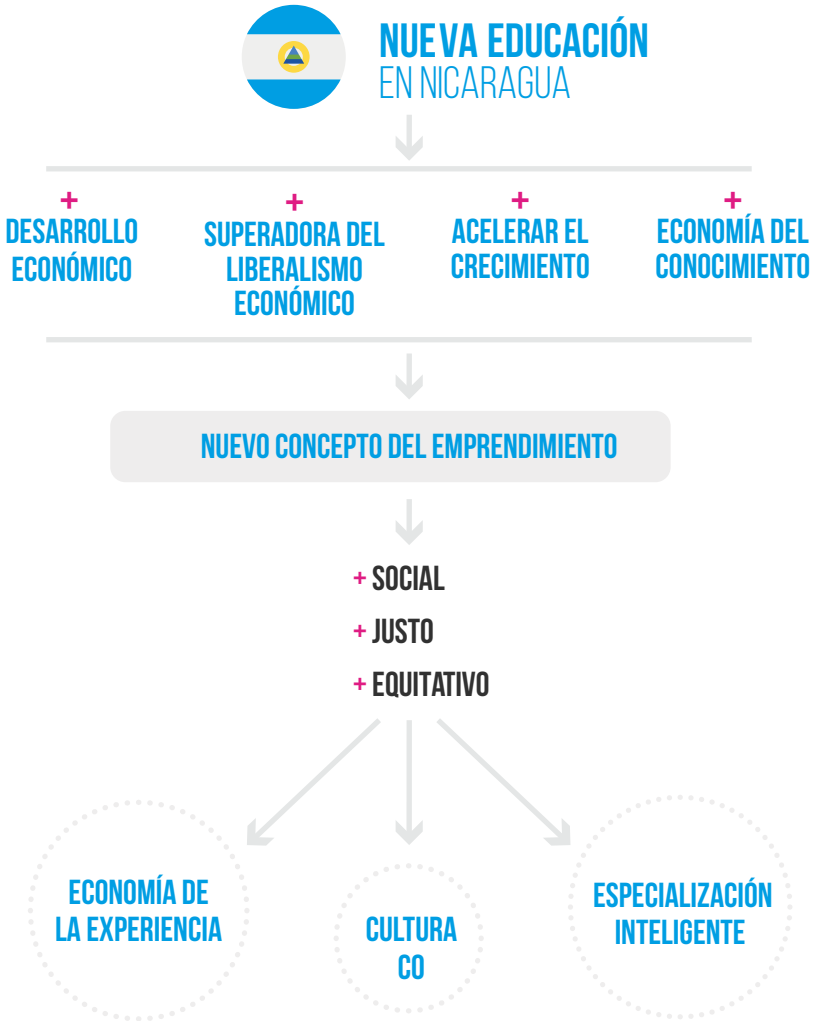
NUEVA EDUCACIÓN
EN NICARAGUA

+
DESARROLLO ECONÓMICO

+
SUPERADORA DEL LIBERALISMO ECONÓMICO

+
ACELERAR EL CRECIMIENTO

+
ECONOMÍA DEL CONOCIMIENTO

NUEVO CONCEPTO DEL EMPRENDIMIENTO

+ SOCIAL
+ JUSTO
+ EQUITATIVO

ECONOMÍA DE LA EXPERIENCIA

CULTURA CO

ESPECIALIZACIÓN INTELIGENTE